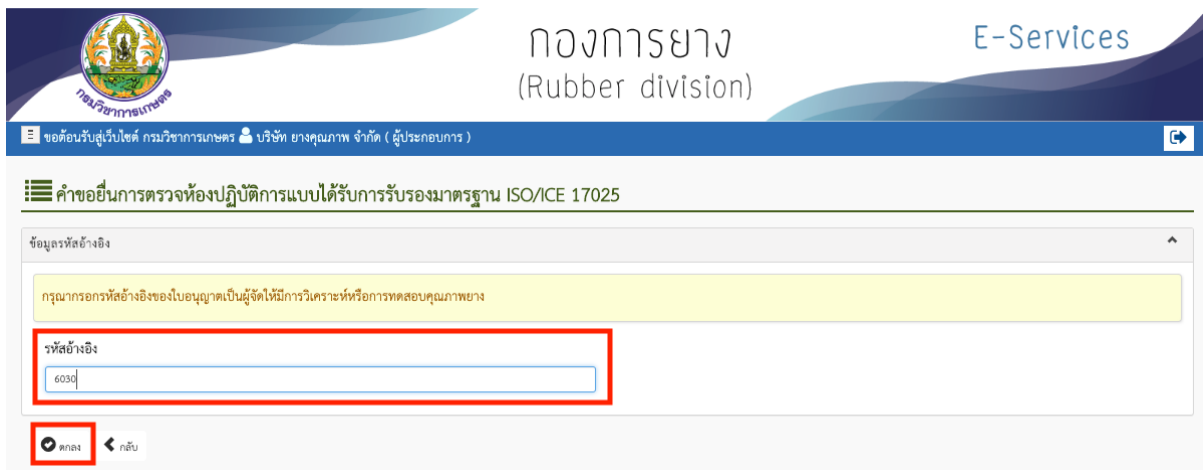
กรมวิชาการเกษตร

กองการยาง
(Rubber division)

E-Services

ขอต้อนรับสู่เว็บไซต์ กรมวิชาการเกษตร บริษัท ยางคุณภาพ จำกัด ( ผู้ประกอบการ )

คำขอยื่นการตรวจห้องปฏิบัติการแบบได้รับการรับรองมาตรฐาน ISO/ICE 17025

ข้อมูลรหัสอ้างอิง

กรุณากรอกรหัสอ้างอิงของใบอนุญาตเป็นผู้จัดให้มีการวิเคราะห์หรือการทดสอบคุณภาพยาง

รหัสอ้างอิง

6030

ตกลง

กลับ